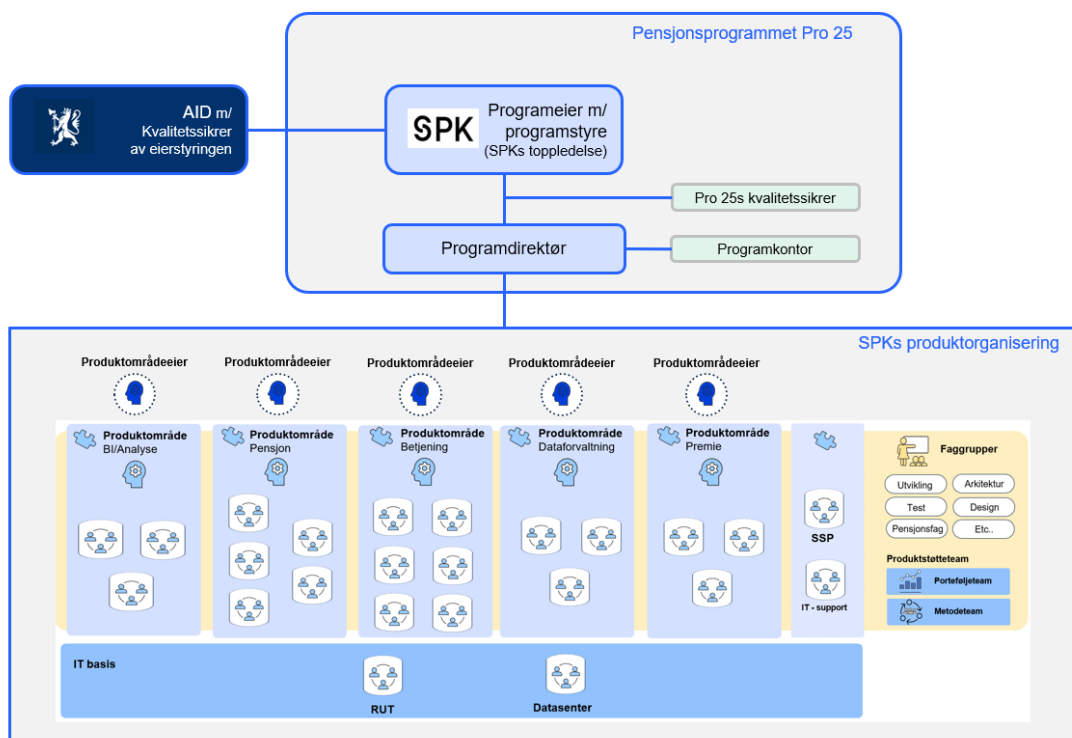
Pensjonsprogrammet Pro 25

AID m/ Kvalitetssikrer av eierstyringen

SPK

Programeier m/ programstyre (SPKs toppledelse)

Pro 25s kvalitetssikrer

Programdirektør

Programkontor

SPKs produktorganisering

Produktområdeeier

Produktområdeeier

Produktområdeeier

Produktområdeeier

Produktområdeeier

Produktområde BI/Analyse

Produktområde Pensjon

Produktområde Betjening

Produktområde Dataforvaltning

Produktområde Premie

SSP

IT - support

Faggrupper

Utvikling

Arkitektur

Test

Design

Pensjonsfag

Etc..

Produktstøtteteam

Porteføljeteam

Metodeteam

IT basis

RUT

Datasenter